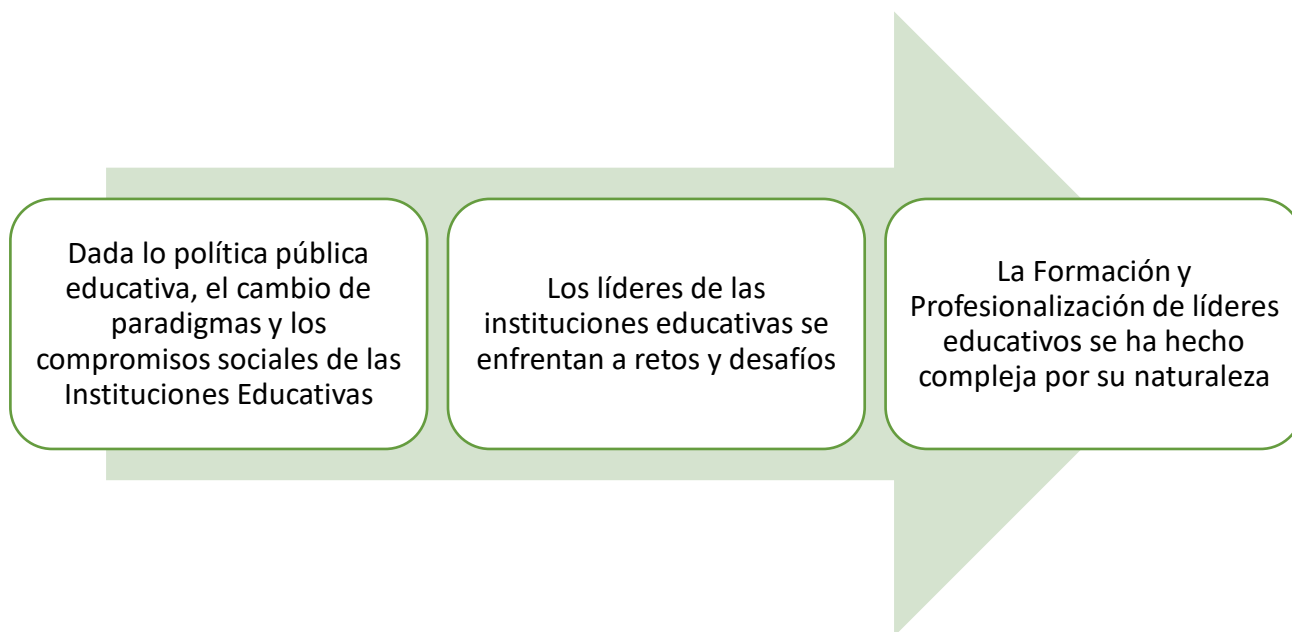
Dada lo política pública educativa, el cambio de paradigmas y los compromisos sociales de las Instituciones Educativas

Los líderes de las instituciones educativas se enfrentan a retos y desafíos

La Formación y Profesionalización de líderes educativos se ha hecho compleja por su naturaleza